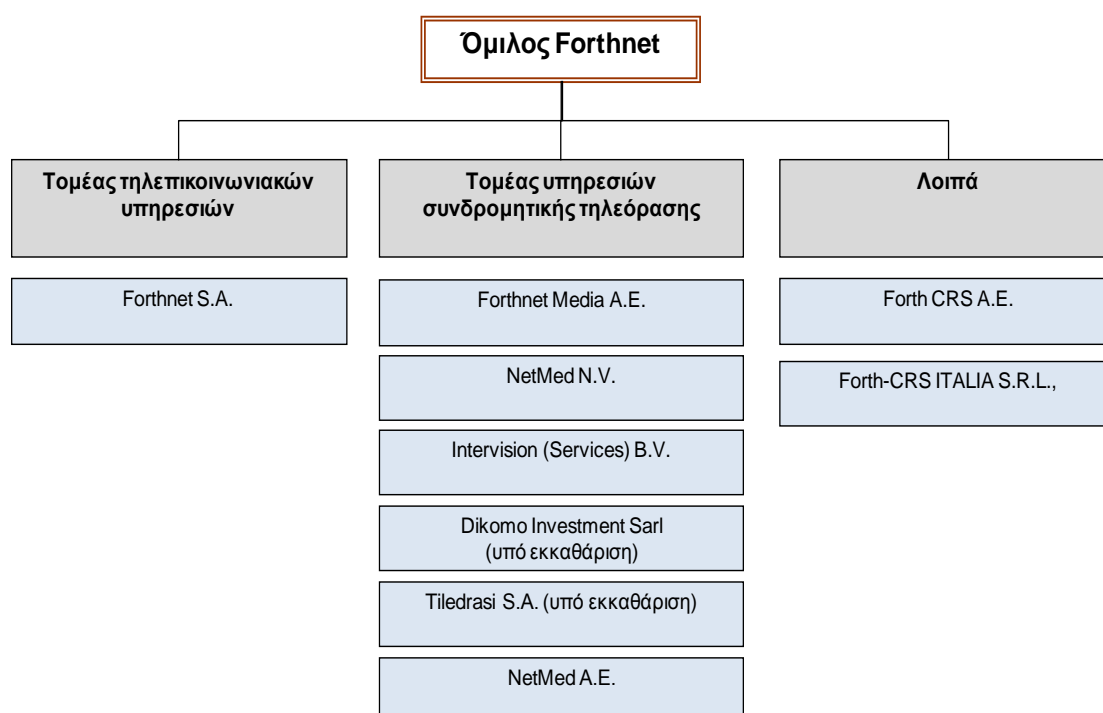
Όμιλος Forthnet

Τομέας τηλεπικοινωνιακών υπηρεσιών

Forthnet S.A.

Τομέας υπηρεσιών συνδρομητικής τηλεόρασης

Forthnet Media A.E.

NetMed N.V.

Intervision (Services) B.V.

Dikomo Investment Sarl (υπό εκκαθάριση)

Tiledrasi S.A. (υπό εκκαθάριση)

NetMed A.E.

Λοιπά

Forth CRS A.E.

Forth-CRS ITALIA S.R.L.,